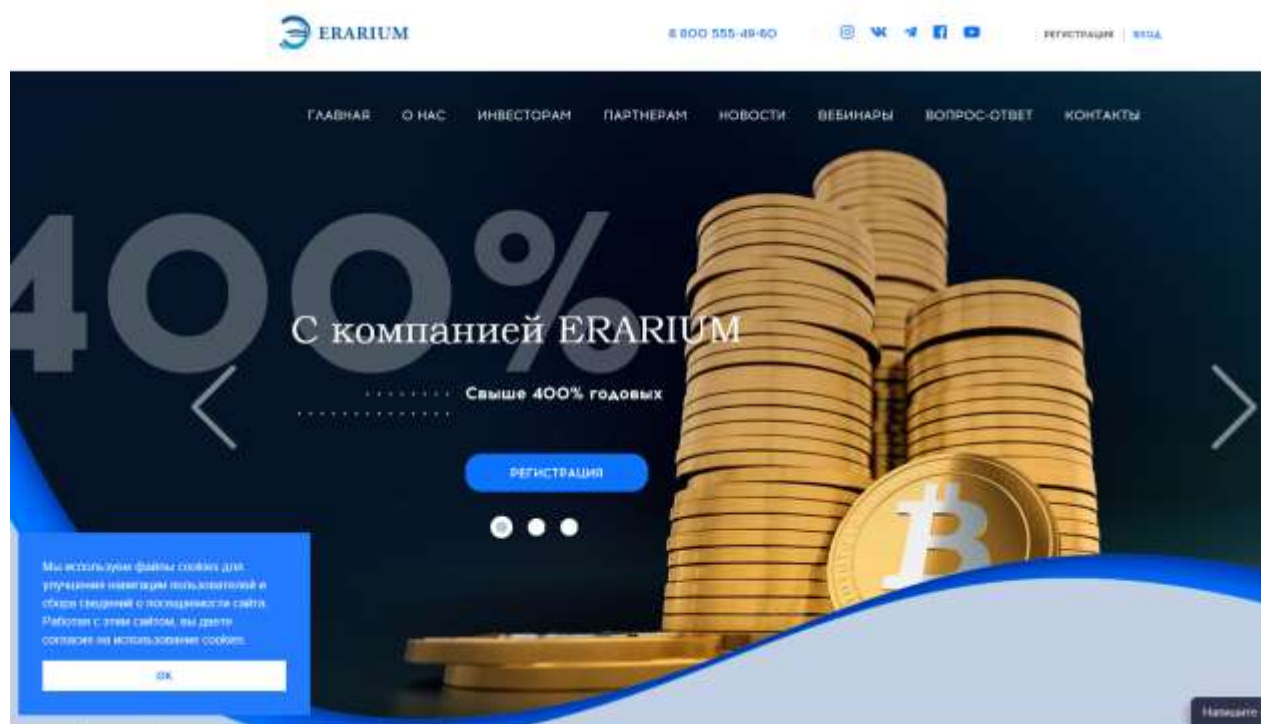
ERARIUM

8 800 555-49-60

РЕГИСТРАЦИЯ | ВХОД

ГЛАВНАЯ О НАС ИНВЕСТОРАМ ПАРТНЕРАМ НОВОСТИ ВЕБИНАРЫ ВОПРОС-ОТВЕТ КОНТАКТЫ

400%

С компанией ERARIUM

Свыше 400% годовых

РЕГИСТРАЦИЯ

Мы используем файлы cookies для улучшения навигации пользователей и сбора сведений о посещаемости сайта. Работая с этим сайтом, вы даете согласие на использование cookies.

ОК

Напишите